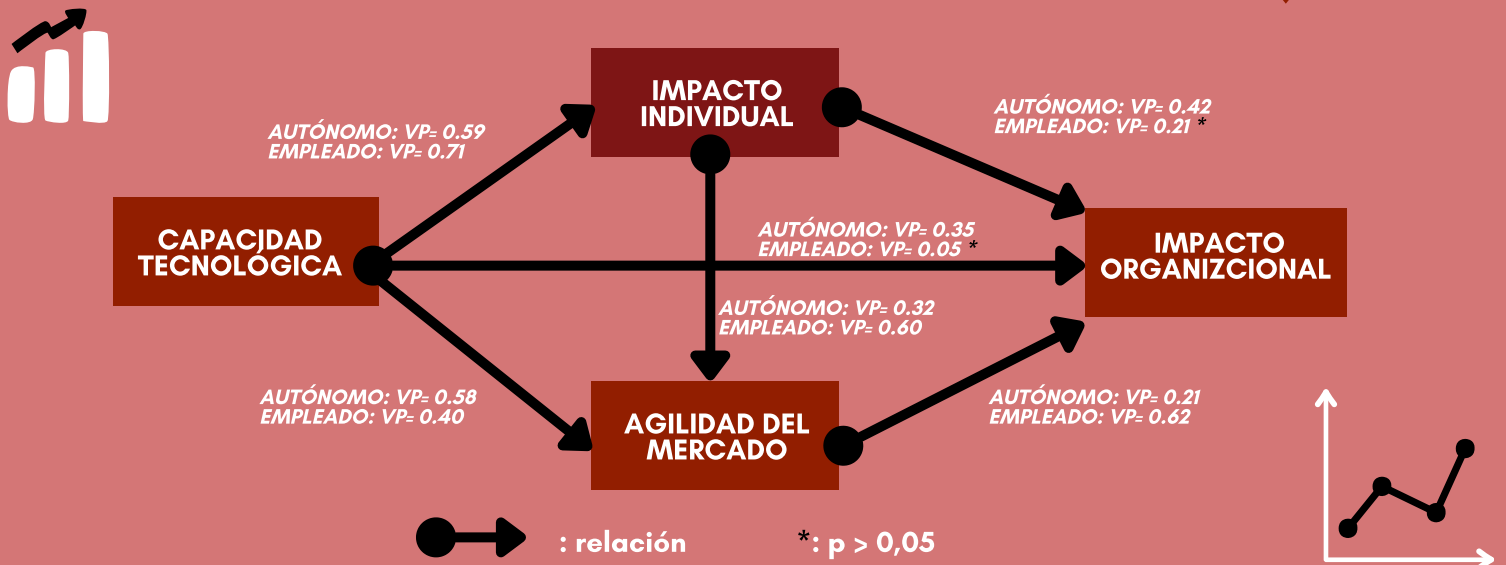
IMPACTO INDIVIDUAL

AUTÓNOMO: VP= 0.59
EMPLEADO: VP= 0.71

AUTÓNOMO: VP= 0.42
EMPLEADO: VP= 0.21 *

CAPACIDAD TECNOLÓGICA

AUTÓNOMO: VP= 0.35
EMPLEADO: VP= 0.05 *

IMPACTO ORGANIZCIONAL

AUTÓNOMO: VP= 0.32
EMPLEADO: VP= 0.60

AUTÓNOMO: VP= 0.58
EMPLEADO: VP= 0.40

AGILIDAD DEL MERCADO

AUTÓNOMO: VP= 0.21
EMPLEADO: VP= 0.62

: relación

*: p > 0,05